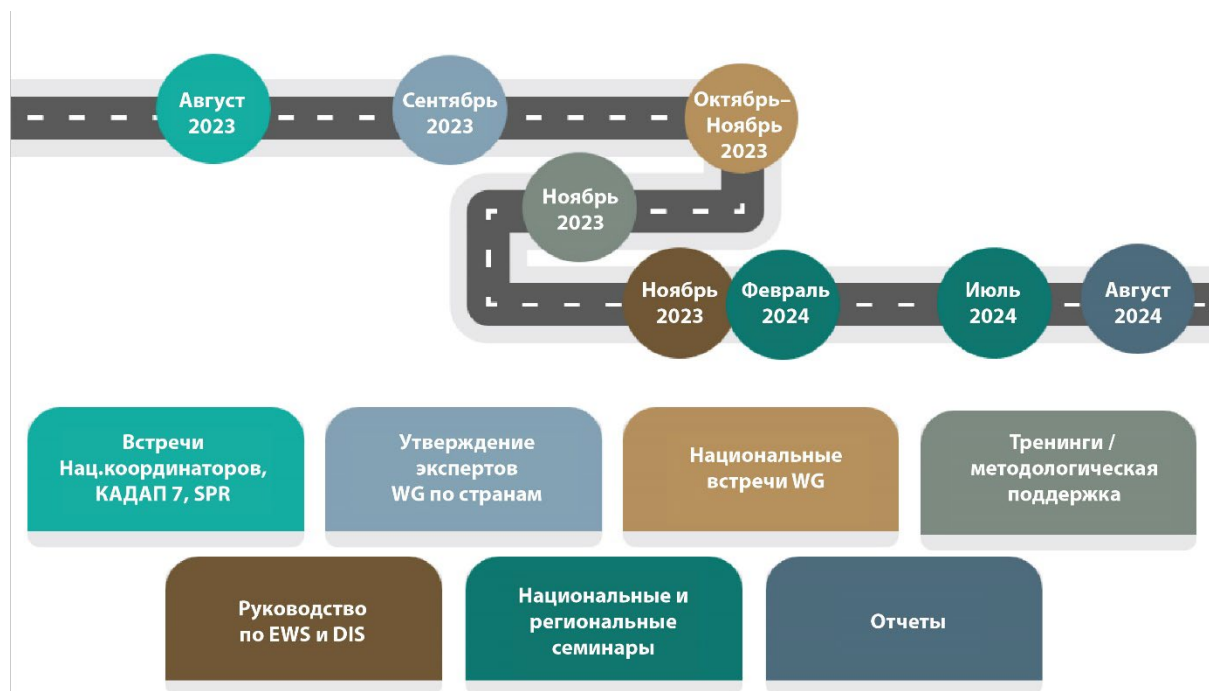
Август 2023

Сентябрь 2023

Октябрь–Ноябрь 2023

Ноябрь 2023

Ноябрь 2023

Февраль 2024

Июль 2024

Август 2024

Встречи Нац.координаторов, КАДАП 7, SPR

Утверждение экспертов WG по странам

Национальные встречи WG

Тренинги / методологическая поддержка

Руководство по EWS и DIS

Национальные и региональные семинары

Отчеты